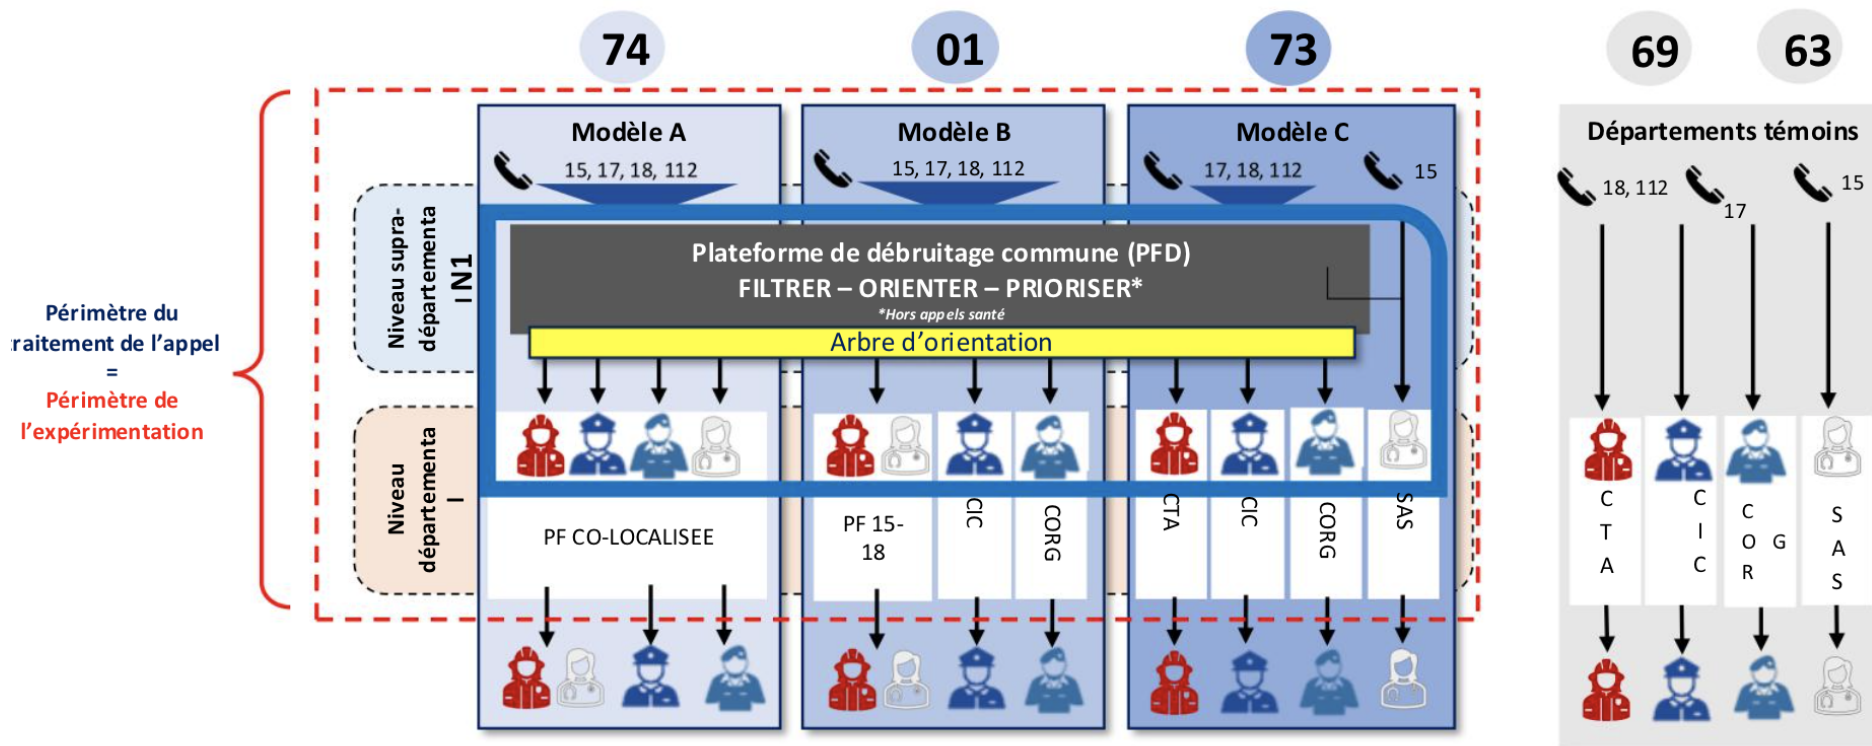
74

01

73

69

63

Périmètre du raitement de l'appel
=
Périmètre de l'expérimentation

Niveau supra-départementa l N1

Niveau départementa l

Modèle A
15, 17, 18, 112

Modèle B
15, 17, 18, 112

Modèle C
17, 18, 112
15

Plateforme de débruitage commune (PFD)
FILTRER – ORIENTER – PRIORISER*
*Hors appels santé

Arbre d'orientation

PF CO-LOCALISEE

PF 15-18

CIC

CORG

CTA

CIC

CORG

SAS

Départements témoins
18, 112
17
15

CTA

CIC

CORG

SAS